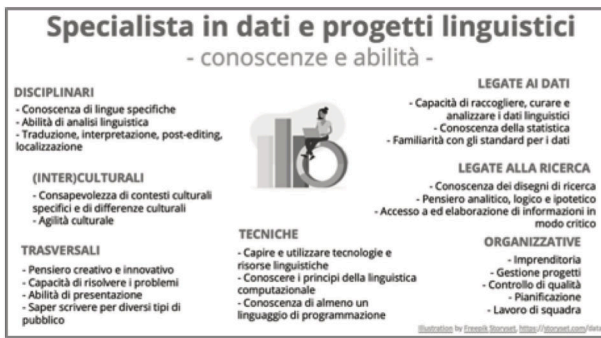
Specialista in dati e progetti linguistici
- conoscenze e abilità -

DISCIPLINARI
- Conoscenza di lingue specifiche
- Abilità di analisi linguistica
- Traduzione, interpretazione, post-editing, localizzazione

(INTER)CULTURALI
- Consapevolezza di contesti culturali specifici e di differenze culturali
- Agilità culturale

TRASVERSALI
- Pensiero creativo e innovativo
- Capacità di risolvere i problemi
- Abilità di presentazione
- Saper scrivere per diversi tipi di pubblico

TECNICHE
- Capire e utilizzare tecnologie e risorse linguistiche
- Conoscere i principi della linguistica computazionale
- Conoscenza di almeno un linguaggio di programmazione

LEGATE AI DATI
- Capacità di raccogliere, curare e analizzare i dati linguistici
- Conoscenza della statistica
- Familiarità con gli standard per i dati

LEGATE ALLA RICERCA
- Conoscenza dei disegni di ricerca
- Pensiero analitico, logico e ipotetico
- Accesso a ed elaborazione di informazioni in modo critico

ORGANIZZATIVE
- Imprenditoria
- Gestione progetti
- Controllo di qualità
- Pianificazione
- Lavoro di squadra

Illustration by Freepik Storyset, https://storyset.com/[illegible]